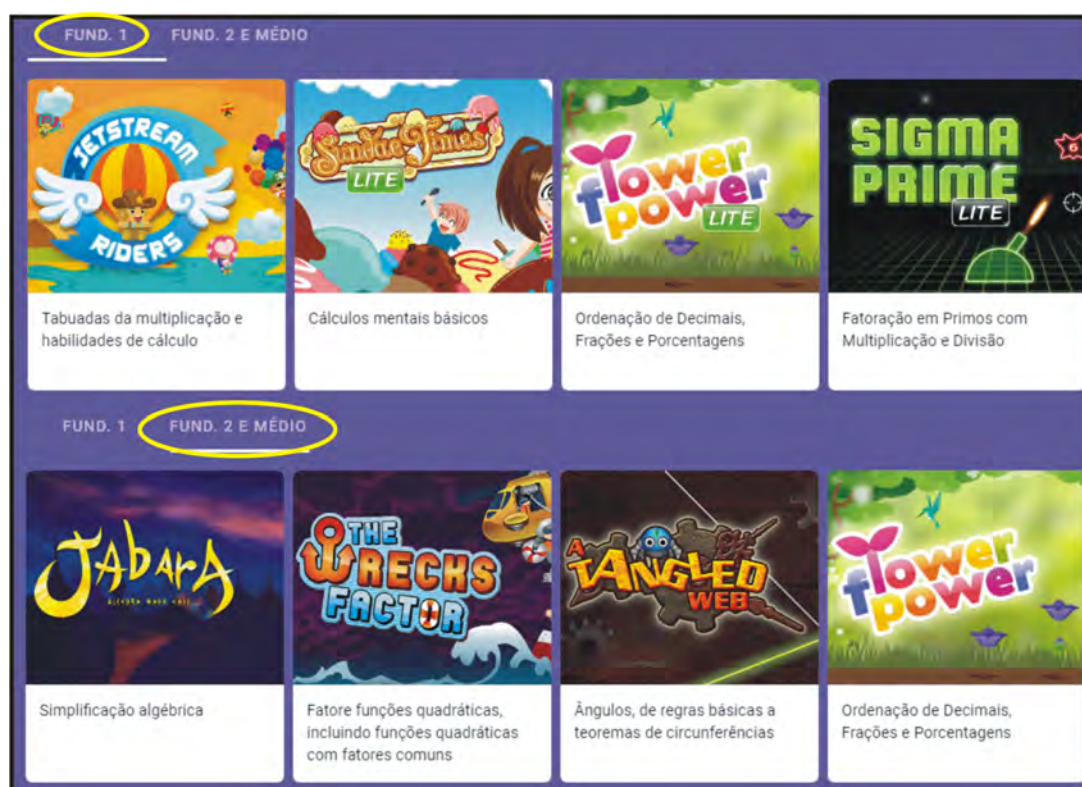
FUND. 1 FUND. 2 E MÉDIO

JETSTREAM RIDERS

Tabuadas da multiplicação e habilidades de cálculo

Sundae Times LITE

Cálculos mentais básicos

flower power LITE

Ordenação de Decimais, Frações e Porcentagens

SIGMA PRIME LITE

Fatoração em Primos com Multiplicação e Divisão

FUND. 1 FUND. 2 E MÉDIO

JABARA
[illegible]

Simplificação algébrica

THE WRECKS FACTOR

Fatore funções quadráticas, incluindo funções quadráticas com fatores comuns

A TANGLED WEB

Ângulos, de regras básicas a teoremas de circunferências

flower power

Ordenação de Decimais, Frações e Porcentagens